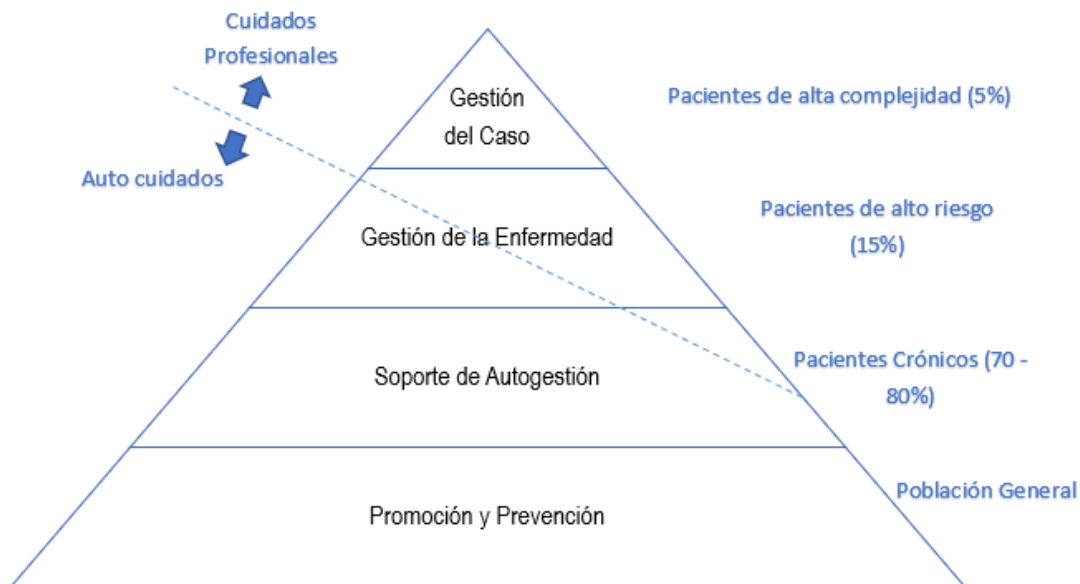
Cuidados Profesionales

Auto cuidados

Gestión del Caso

Pacientes de alta complejidad (5%)

Gestión de la Enfermedad

Pacientes de alto riesgo (15%)

Soporte de Autogestión

Pacientes Crónicos (70 - 80%)

Promoción y Prevención

Población General